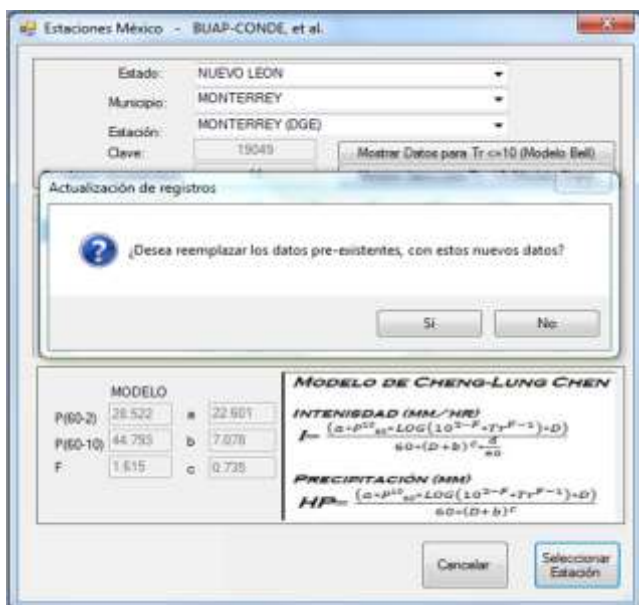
Estaciones México - BUAP-CONDE, et al.

Estado: NUEVO LEON
Municipio: MONTERREY
Estación: MONTERREY (DGE)
Clave: 19049
Mostrar Datos para Tr <=10 (Modelo Bell)

Actualización de registros

¿Desea reemplazar los datos pre-existentes, con estos nuevos datos?

Si
No

MODELO
P(60-2) 28.522
P(60-10) 44.793
F 1.615
a 22.601
b 7.078
c 0.735

MODELO DE CHENG-LUNG CHEN

INTENSIDAD (MM/HR)
$I = \frac{(a \cdot P^{10}_{60} \cdot LOG(10^{2-F} \cdot Tr^{F-1}) \cdot D)}{60 \cdot (D+b)^{c} \cdot \frac{d}{60}}$

PRECIPITACIÓN (MM)
$HP = \frac{(a \cdot P^{10}_{60} \cdot LOG(10^{2-F} \cdot Tr^{F-1}) \cdot D)}{60 \cdot (D+b)^{c}}$

Cancelar
Seleccionar Estación